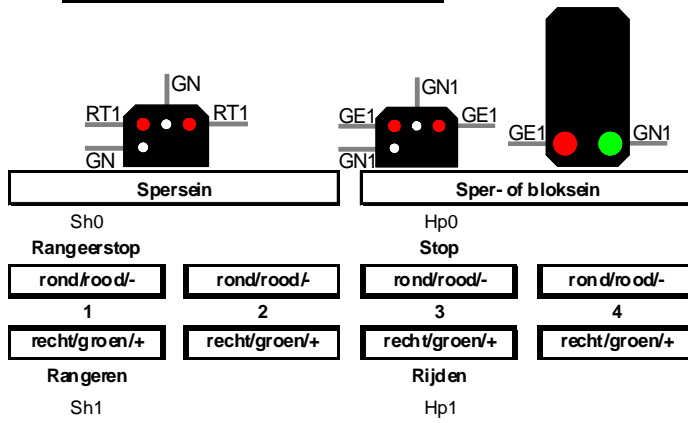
GN
RT1
RT1
GN
GN1
GE1
GE1
GN1
GE1
GN1

Spersein

Sper- of bloksein

Sh0

Hp0

Rangeerstop

Stop

rond/rood/-

rond/rood/-

rond/rood/-

rond/rood/-

1

2

3

4

recht/groen/+

recht/groen/+

recht/groen/+

recht/groen/+

Rangeren

Rijden

Sh1

Hp1